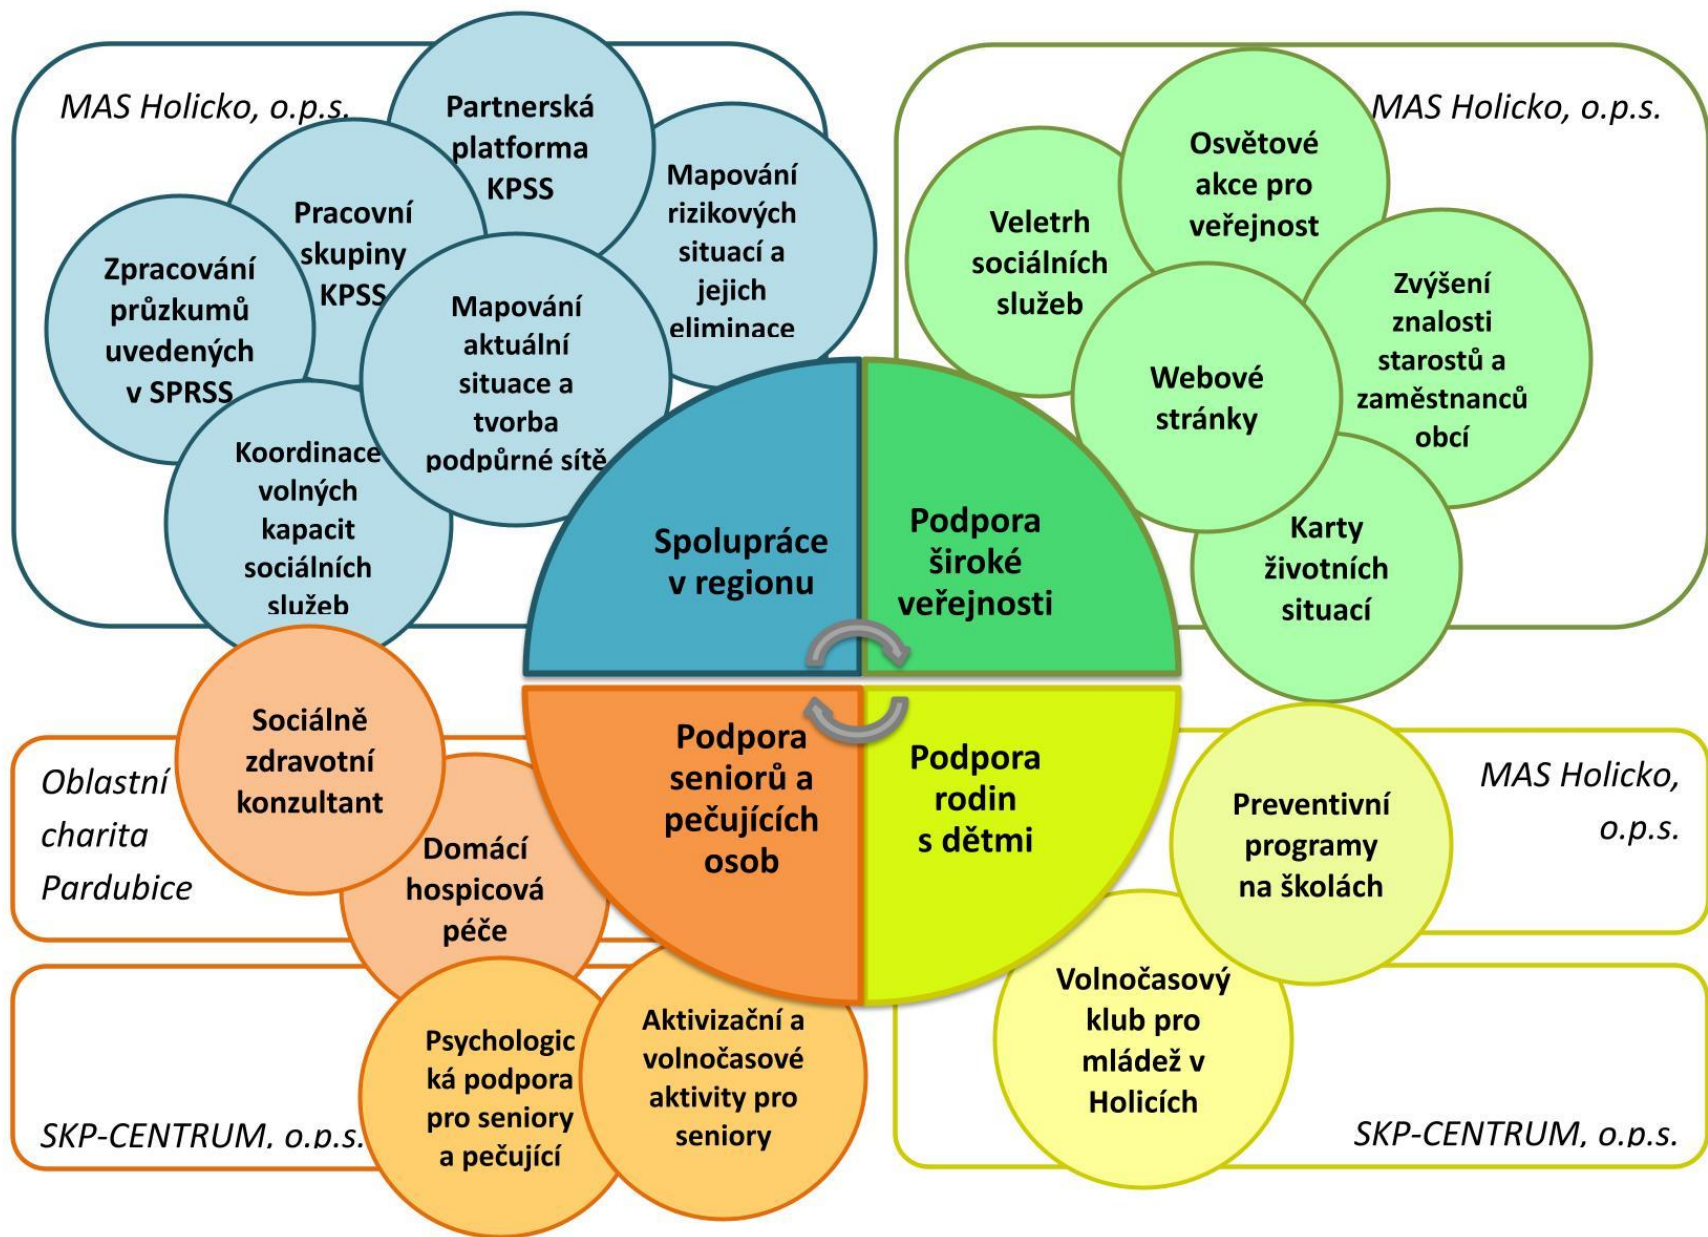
MAS Holicko, o.p.s.

Partnerská platforma KPSS

Mapování rizikových situací a jejich eliminace

Pracovní skupiny KPSS

Zpracování průzkumů uvedených v SPRSS

Mapování aktuální situace a tvorba podpůrné sítě

Koordinace volných kapacit sociálních služeb

MAS Holicko, o.p.s.

Osvětové akce pro veřejnost

Veletrh sociálních služeb

Zvýšení znalosti starostů a zaměstnanců obcí

Webové stránky

Karty životních situací

Spolupráce v regionu

Podpora široké veřejnosti

Podpora seniorů a pečujících osob

Podpora rodin s dětmi

Oblastní charita Pardubice

Sociálně zdravotní konzultant

Domácí hospicová péče

SKP-CENTRUM, o.p.s.

Psychologická podpora pro seniory a pečující

Aktivizační a volnočasové aktivity pro seniory

MAS Holicko, o.p.s.

Preventivní programy na školách

Volnočasový klub pro mládež v Holicích

SKP-CENTRUM, o.p.s.